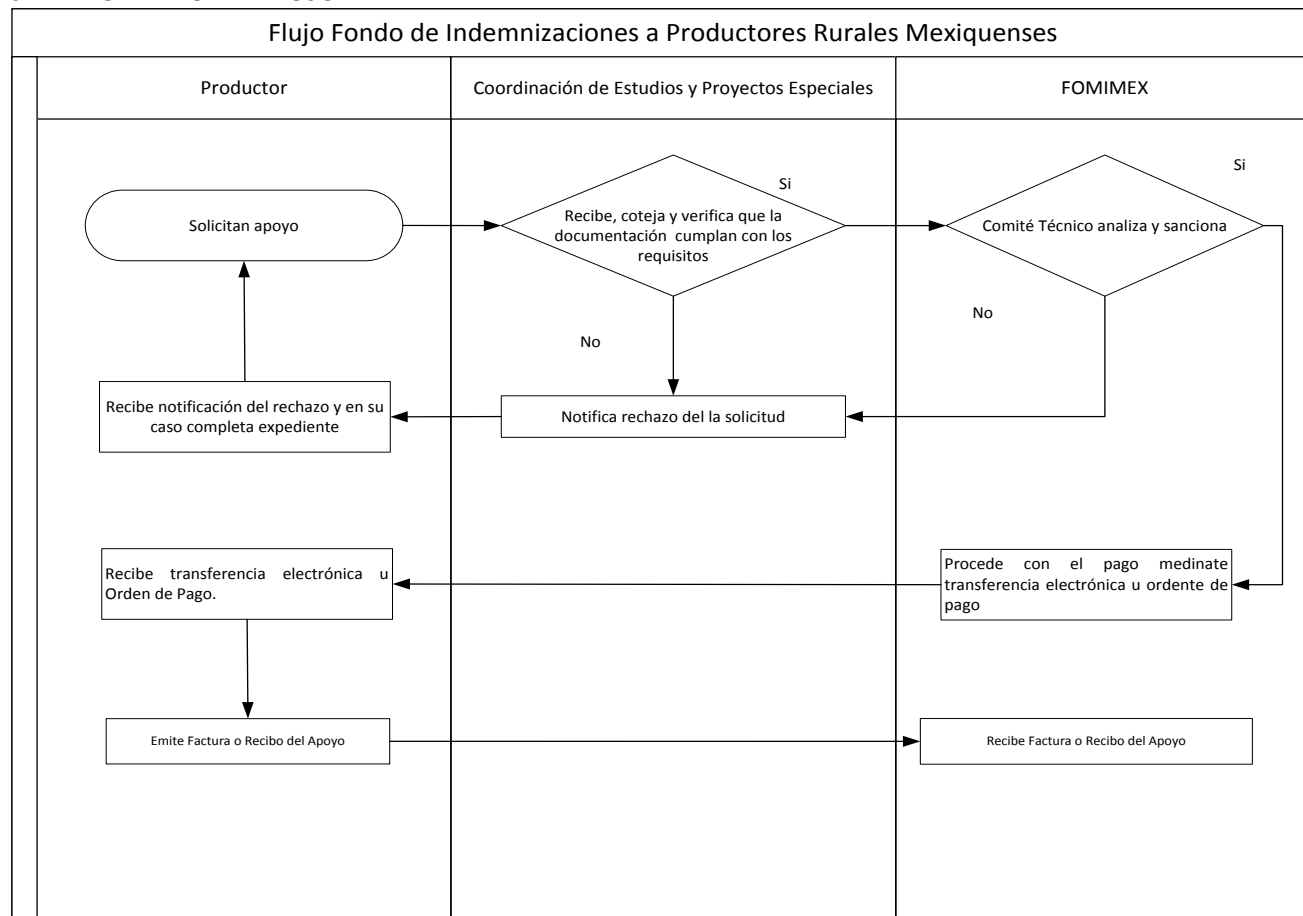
Flujo Fondo de Indemnizaciones a Productores Rurales Mexiquenses

Productor

Coordinación de Estudios y Proyectos Especiales

FOMIMEX

Solicitan apoyo

Recibe, coteja y verifica que la documentación cumplan con los requisitos

Si

No

Comité Técnico analiza y sanciona

Si

No

Recibe notificación del rechazo y en su caso completa expediente

Notifica rechazo del la solicitud

Recibe transferencia electrónica u Orden de Pago.

Procede con el pago medinate transferencia electrónica u ordente de pago

Emite Factura o Recibo del Apoyo

Recibe Factura o Recibo del Apoyo